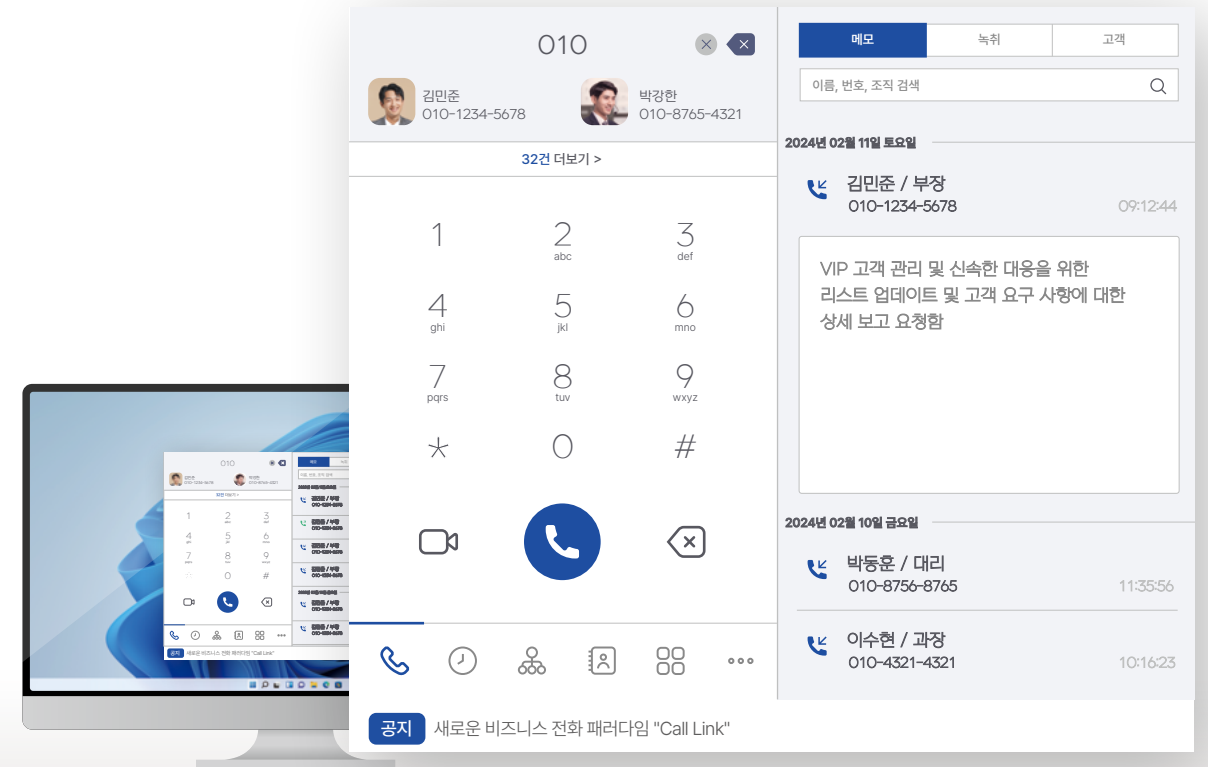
010

김민준
010-1234-5678

박강한
010-8765-4321

32건 더보기 >

1
2 abc
3 def
4 ghi
5 jkl
6 mno
7 pqrs
8 tuv
9 wxyz
*
0
#

메모 | 녹취 | 고객

이름, 번호, 조직 검색

2024년 02월 11일 토요일

김민준 / 부장
010-1234-5678
09:12:44

VIP 고객 관리 및 신속한 대응을 위한 리스트 업데이트 및 고객 요구 사항에 대한 상세 보고 요청함

2024년 02월 10일 금요일

박동훈 / 대리
010-8756-8765
11:35:56

이수현 / 과장
010-4321-4321
10:16:23

공지 새로운 비즈니스 전화 패러다임 "Call Link"